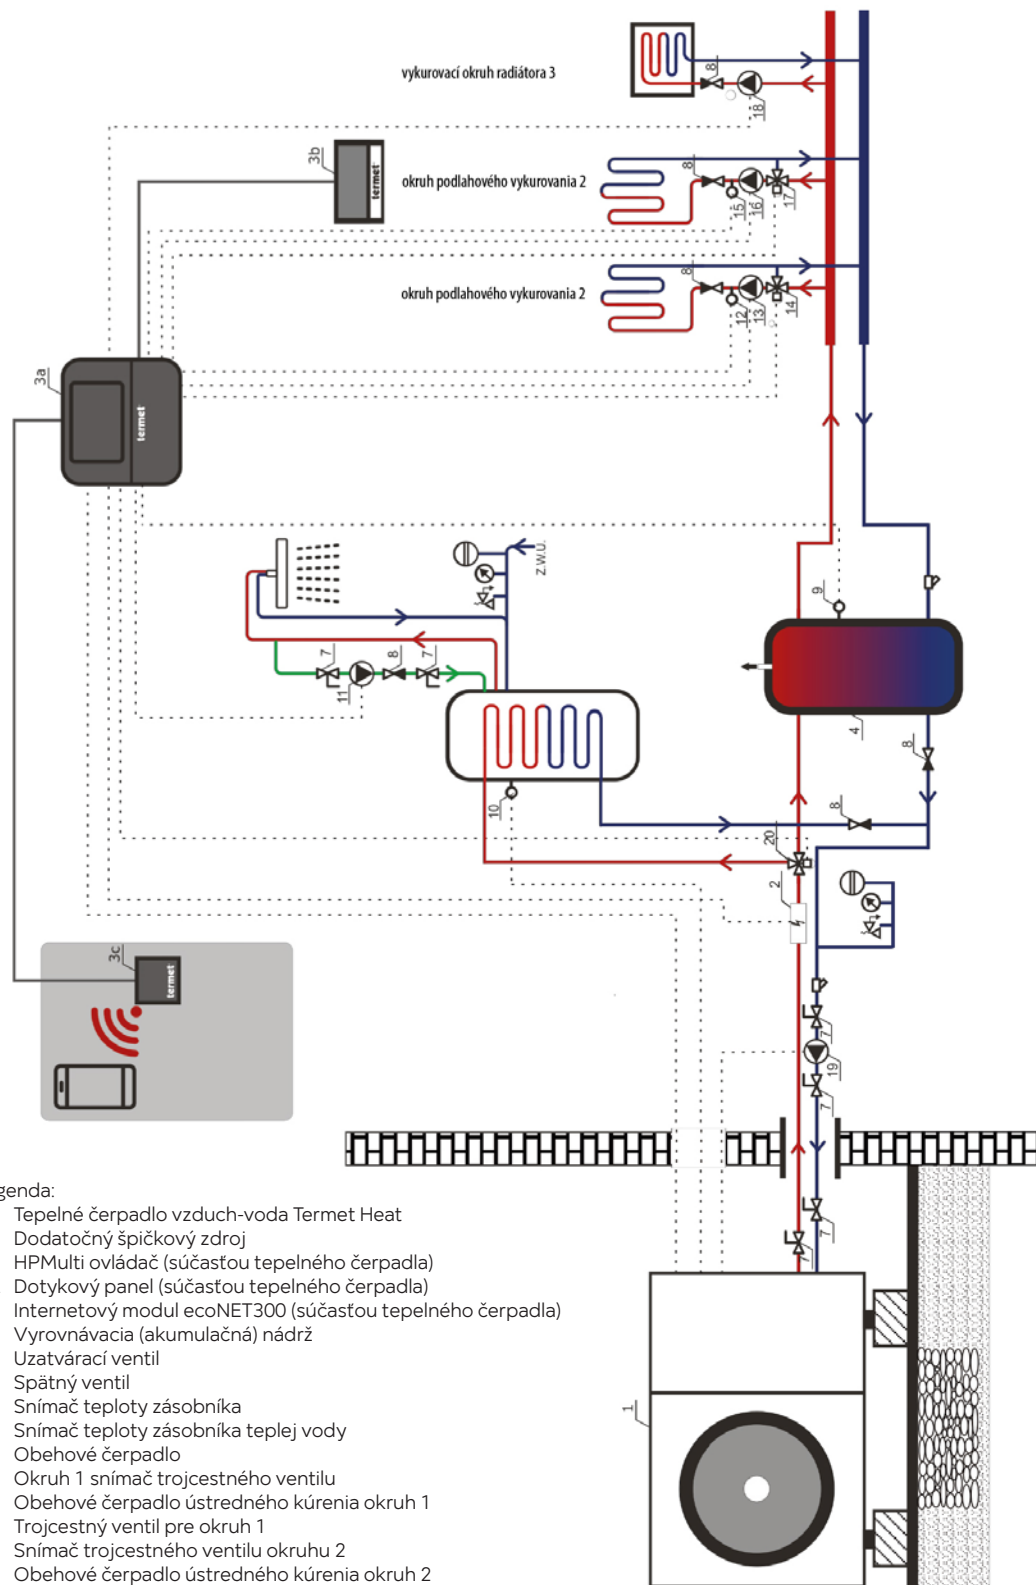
vykurovací okruh radiátora 3

okruh podlahového vykurovania 2

okruh podlahového vykurovania 2

3b

3a

3c

termet

termet

termet

8
18
8
15
16
17
8
12
13
14

Z.W.U.

7
8
7
11
9
4
8
10
8
20
2
7
19
7
7
7
1

genda:
Tepelné čerpadlo vzduch-voda Termet Heat
Dodatočný špičkový zdroj
HPMulti ovládač (súčasťou tepelného čerpadla)
Dotykový panel (súčasťou tepelného čerpadla)
Internetový modul ecoNET300 (súčasťou tepelného čerpadla)
Vyrovnávacia (akumulačná) nádrž
Uzatvárací ventil
Spätný ventil
Snímač teploty zásobníka
Snímač teploty zásobníka teplej vody
Obehové čerpadlo
Okruh 1 snímač trojcestného ventilu
Obehové čerpadlo ústredného kúrenia okruh 1
Trojcestný ventil pre okruh 1
Snímač trojcestného ventilu okruhu 2
Obehové čerpadlo ústredného kúrenia okruh 2